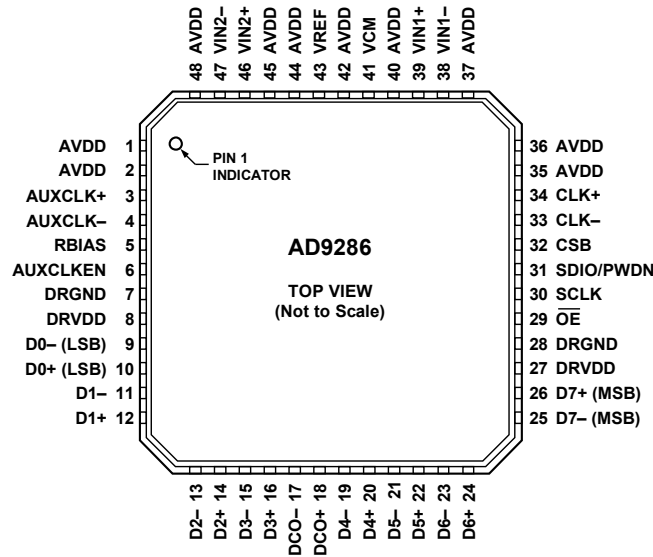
48 AVDD
47 VIN2–
46 VIN2+
45 AVDD
44 AVDD
43 VREF
42 AVDD
41 VCM
40 AVDD
39 VIN1+
38 VIN1–
37 AVDD

AVDD 1
AVDD 2
AUXCLK+ 3
AUXCLK– 4
RBIAS 5
AUXCLKEN 6
DRGND 7
DRVDD 8
D0– (LSB) 9
D0+ (LSB) 10
D1– 11
D1+ 12

PIN 1 INDICATOR

AD9286

TOP VIEW
(Not to Scale)

36 AVDD
35 AVDD
34 CLK+
33 CLK–
32 CSB
31 SDIO/PWDN
30 SCLK
29 $\overline{OE}$
28 DRGND
27 DRVDD
26 D7+ (MSB)
25 D7– (MSB)

D2– 13
D2+ 14
D3– 15
D3+ 16
DCO– 17
DCO+ 18
D4– 19
D4+ 20
D5– 21
D5+ 22
D6– 23
D6+ 24